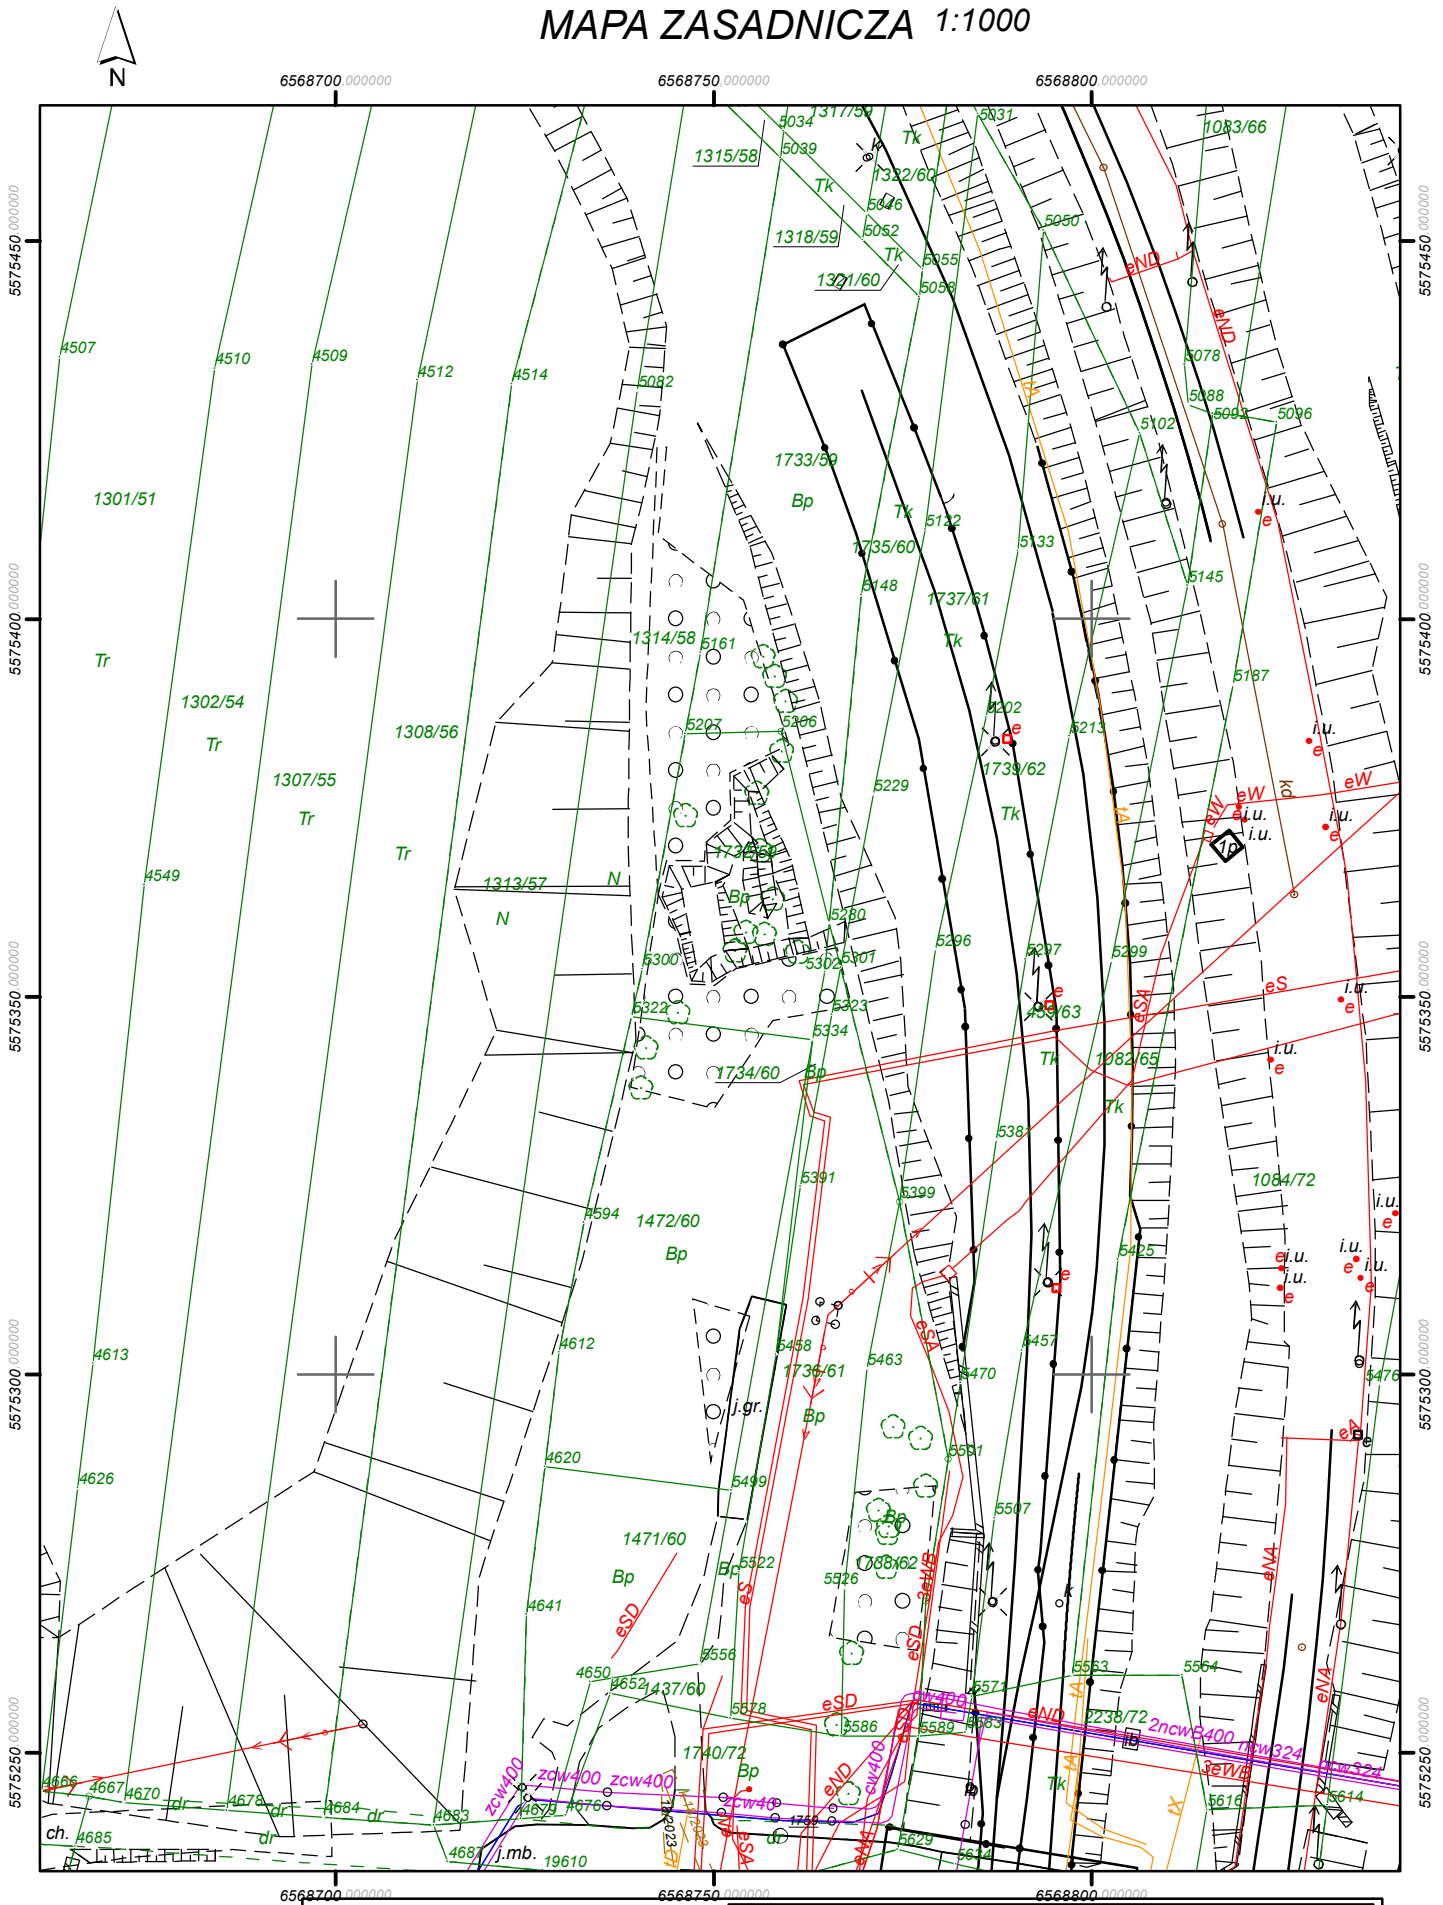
N

MAPA ZASADNICZA 1:1000

6568700.000000
6568750.000000
6568800.000000

5575450.000000
5575400.000000
5575350.000000
5575300.000000
5575250.000000

1317/59
5034
5031
1083/66
1315/58
5039
Tk
1322/60
Tk
5046
5050
1318/59
5052
Tk
5055
eND
1321/60
5058
eND
4507
4510
4509
4512
4514
5082
5078
5088
5092
5096
5102
1733/59
Bp
1301/51
i.u.
e
Tk
5122
1735/60
5133
5148
5145
1737/61
Tr
1314/58
5161
Tk
1302/54
5187
Tr
5207
5206
5202
e
5213
1308/56
i.u.
e
1307/55
1739/62
Tr
5229
eW
eW
i.u.
e
i.u.
e
Tk
i.u.
Tr
1736/59
4549
1313/57
N
Bp
N
5280
5296
5297
5300
5302
5301
5299
e
eS
i.u.
e
5322
5323
459/63
5334
1082/65
Tk
i.u.
e
1734/60
Bp
Tk
5381
5391
1084/72
5399
4594
1472/60
Bp
i.u.
e
5425
i.u.
e
i.u.
e
i.u.
e
i.u.
e
eSA
4612
5458
5457
4613
1736/61
5463
5470
5476
j.gr.
Bp
4620
5501
4626
5499
5507
eNA
1471/60
Bp
5522
1738/62
Bp
eS
5526
4641
eSD
eSD
4650
5556
5563
5564
eNA
4652
1437/60
5571
5578
eSD
5586
5589
5583
eND
2238/72
2ncwB400
ncw324
1740/72
Bp
eWB
4666
4667
4670
4678
4684
4683
zcw400
zcw400
zcw400
zcw400
4676
4679
Tk
5616
5614
ch.
4685
dr
dr
dr
dr
4682
j.mb.
19610
1759
5629
5634
eSA